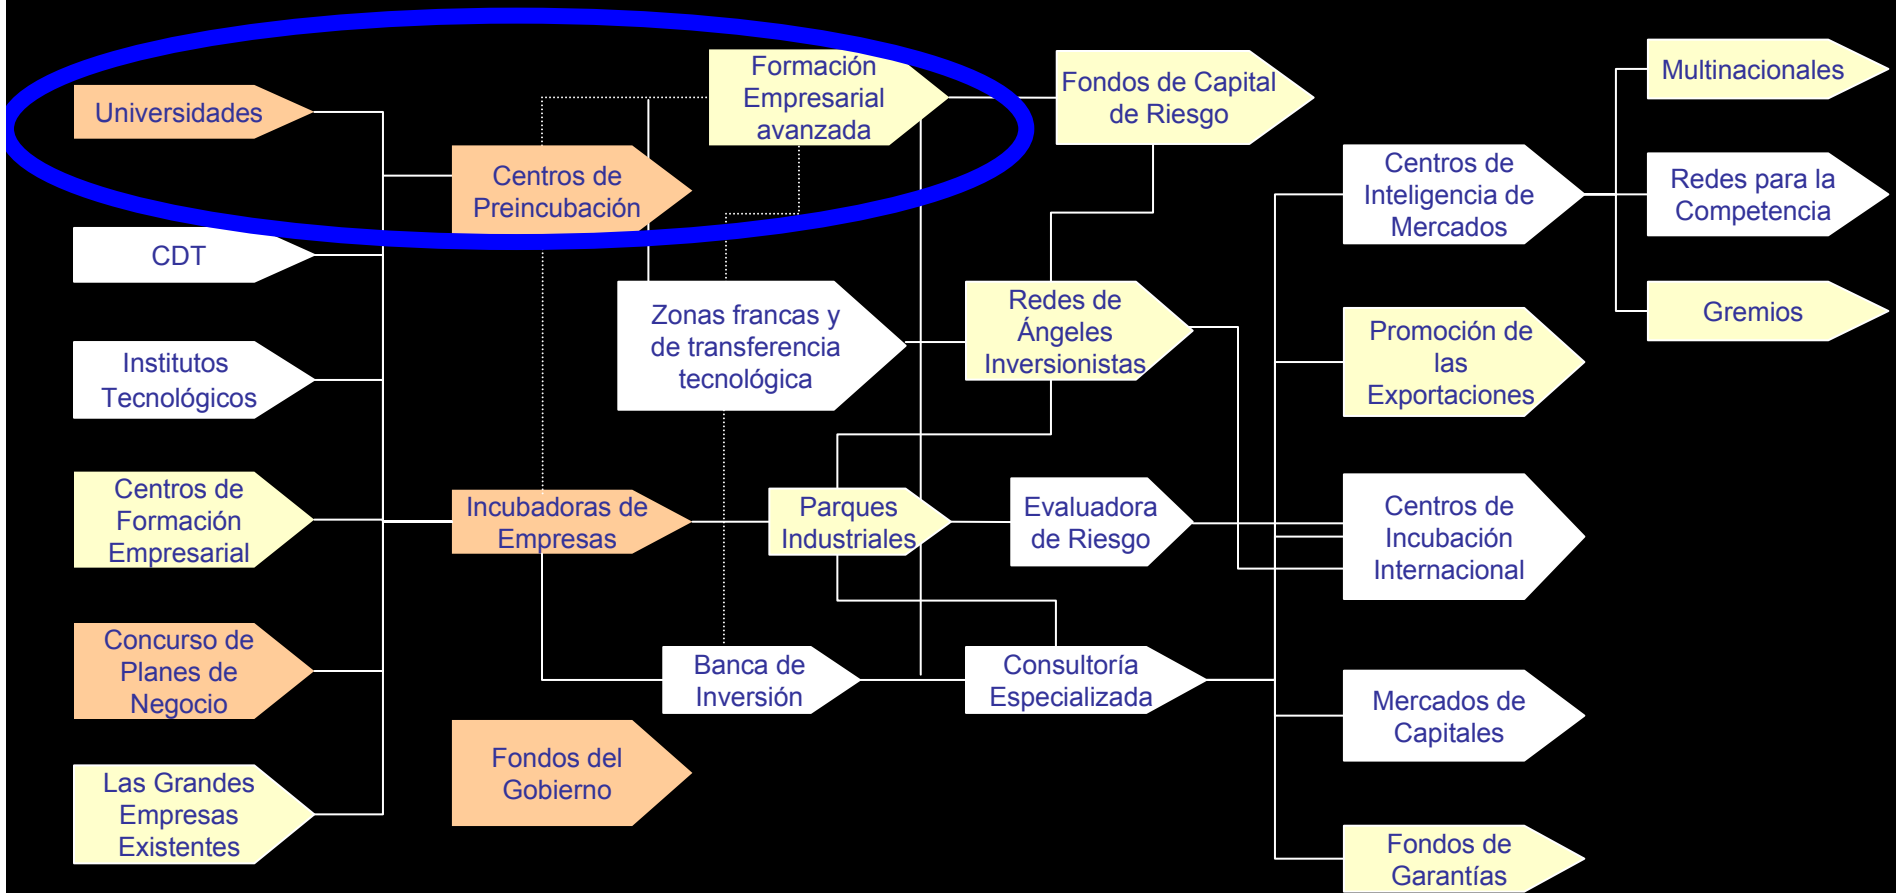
Universidades

CDT

Institutos Tecnológicos

Centros de Formación Empresarial

Concurso de Planes de Negocio

Las Grandes Empresas Existentes

Centros de Preincubación

Incubadoras de Empresas

Fondos del Gobierno

Formación Empresarial avanzada

Zonas francas y de transferencia tecnológica

Parques Industriales

Banca de Inversión

Fondos de Capital de Riesgo

Redes de Ángeles Inversionistas

Evaluadora de Riesgo

Consultoría Especializada

Centros de Inteligencia de Mercados

Promoción de las Exportaciones

Centros de Incubación Internacional

Mercados de Capitales

Fondos de Garantías

Multinacionales

Redes para la Competencia

Gremios